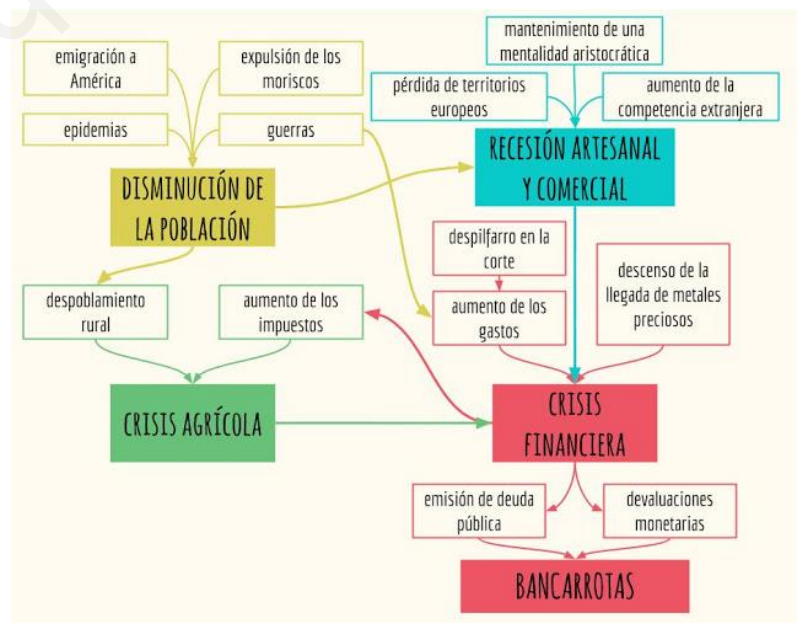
emigración a América

expulsión de los moriscos

epidemias

guerras

DISMINUCIÓN DE LA POBLACIÓN

mantenimiento de una mentalidad aristocrática

pérdida de territorios europeos

aumento de la competencia extranjera

RECESIÓN ARTESANAL Y COMERCIAL

despilfarro en la corte

aumento de los gastos

descenso de la llegada de metales preciosos

despoblamiento rural

aumento de los impuestos

CRISIS AGRÍCOLA

CRISIS FINANCIERA

emisión de deuda pública

devaluaciones monetarias

BANCARROTAS